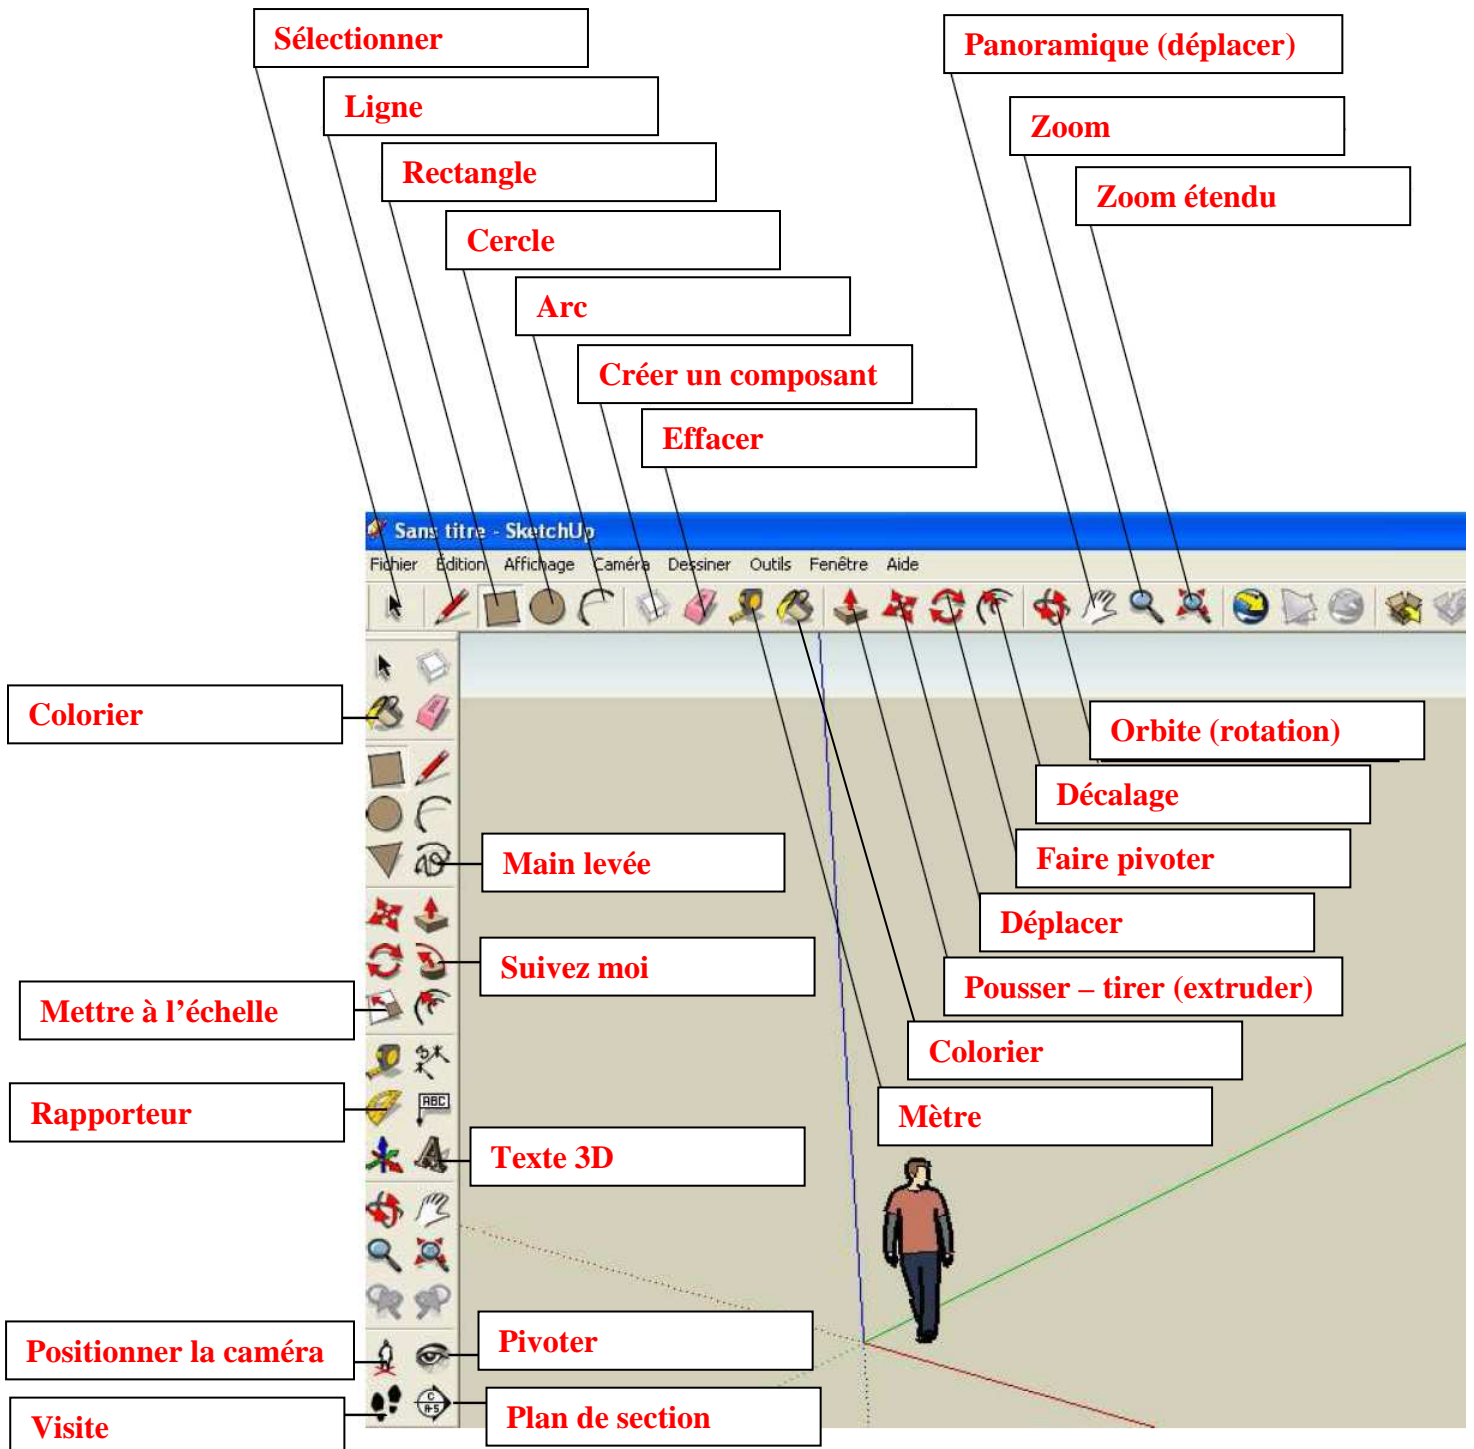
Sélectionner
Ligne
Rectangle
Cercle
Arc
Créer un composant
Effacer
Panoramique (déplacer)
Zoom
Zoom étendu

Sans titre - SketchUp
Fichier Édition Affichage Caméra Dessiner Outils Fenêtre Aide

Colorier
Orbite (rotation)
Décalage
Main levée
Faire pivoter
Déplacer
Suivez moi
Pousser – tirer (extruder)
Mettre à l'échelle
Colorier
Rapporteur
Mètre
Texte 3D
Positionner la caméra
Pivoter
Visite
Plan de section